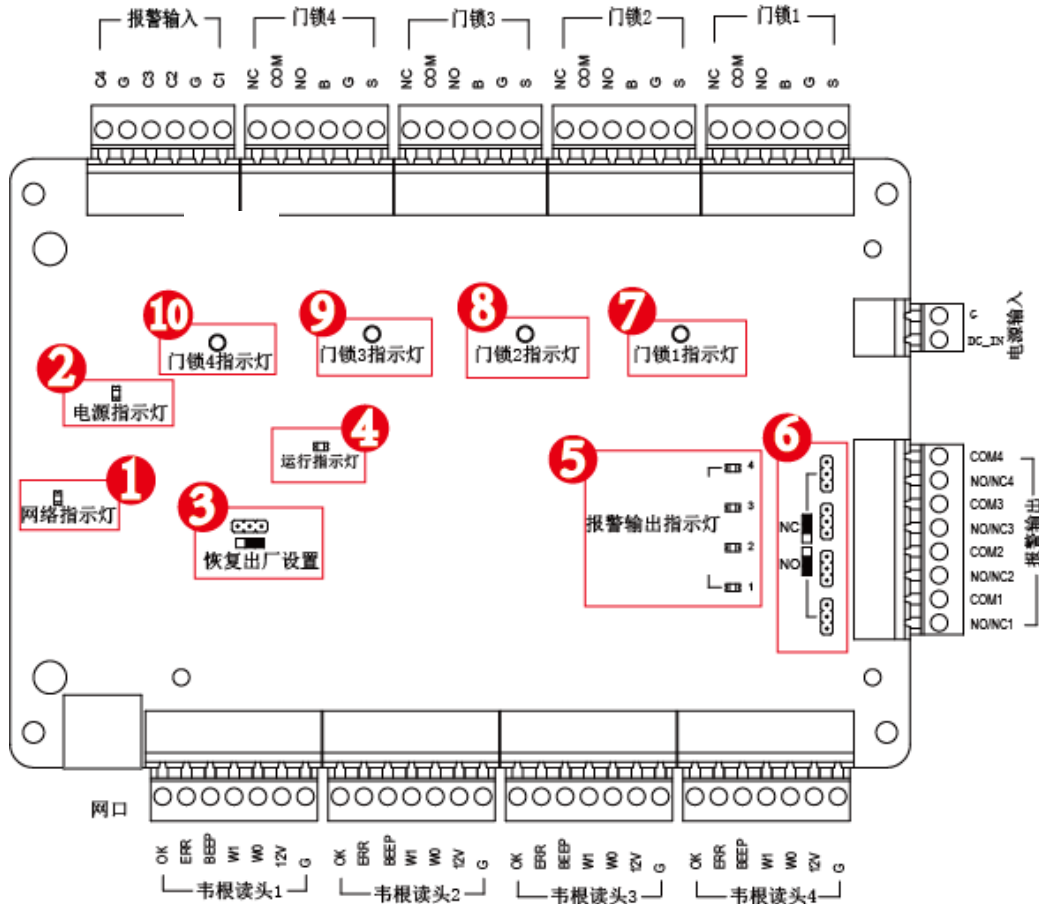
报警输入
C4 G C3 C2 G C1
门锁4
NC COM NO B G S
门锁3
NC COM NO B G S
门锁2
NC COM NO B G S
门锁1
NC COM NO B G S

G
DC_IN
电源输入

10
门锁4指示灯
9
门锁3指示灯
8
门锁2指示灯
7
门锁1指示灯
2
电源指示灯
4
运行指示灯
1
网络指示灯
3
恢复出厂设置
5
报警输出指示灯
4
3
2
1
6
NC
NO
COM4
NO/NC4
COM3
NO/NC3
COM2
NO/NC2
COM1
NO/NC1
报警输出

网口
OK ERR BEEP W1 W0 12V G
韦根读头1
OK ERR BEEP W1 W0 12V G
韦根读头2
OK ERR BEEP W1 W0 12V G
韦根读头3
OK ERR BEEP W1 W0 12V G
韦根读头4